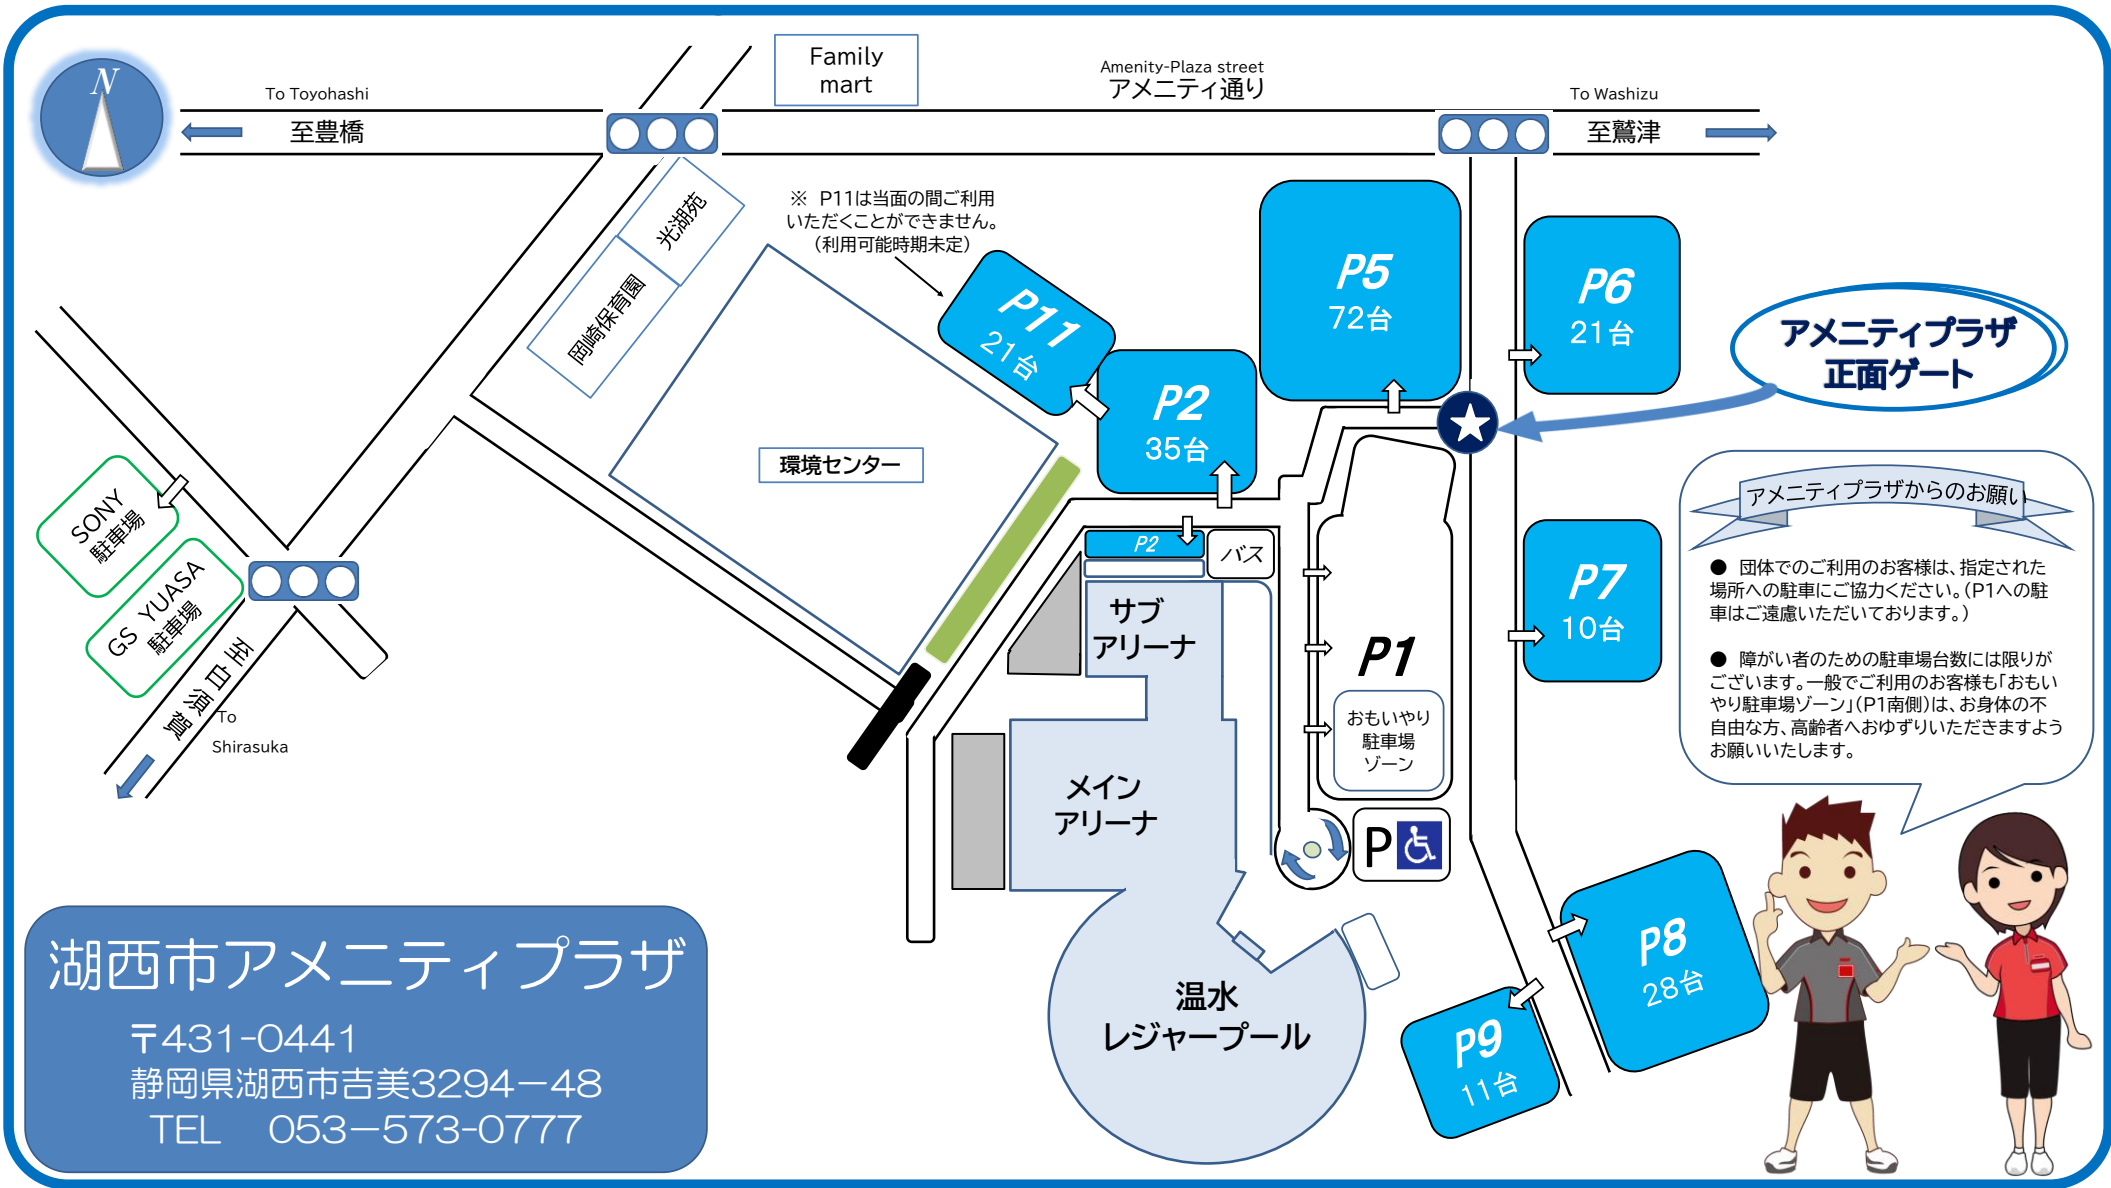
N

To Toyohashi
至豊橋

Family mart

Amenity-Plaza street
アメニティ通り

To Washizu
至鷲津

光湖苑

岡崎保育園

※ P11は当面の間ご利用いただくことができません。（利用可能時期未定）

P11
21台

P5
72台

P6
21台

アメニティプラザ
正面ゲート

P2
35台

環境センター

SONY
駐車場

GS YUASA
駐車場

至白須賀
To Shirasuka

P2

バス

サブ
アリーナ

P1

おもいやり
駐車場
ゾーン

P7
10台

アメニティプラザからのお願い

● 団体でのご利用のお客様は、指定された場所への駐車にご協力ください。(P1への駐車はご遠慮いただいております。)

● 障がい者のための駐車場台数には限りがございます。一般でご利用のお客様も「おもいやり駐車場ゾーン」(P1南側)は、お身体の不自由な方、高齢者へおゆずりいただきますようお願いいたします。

メイン
アリーナ

P

温水
レジャープール

P8
28台

P9
11台

湖西市アメニティプラザ
〒431-0441
静岡県湖西市吉美3294−48
TEL 053−573−0777